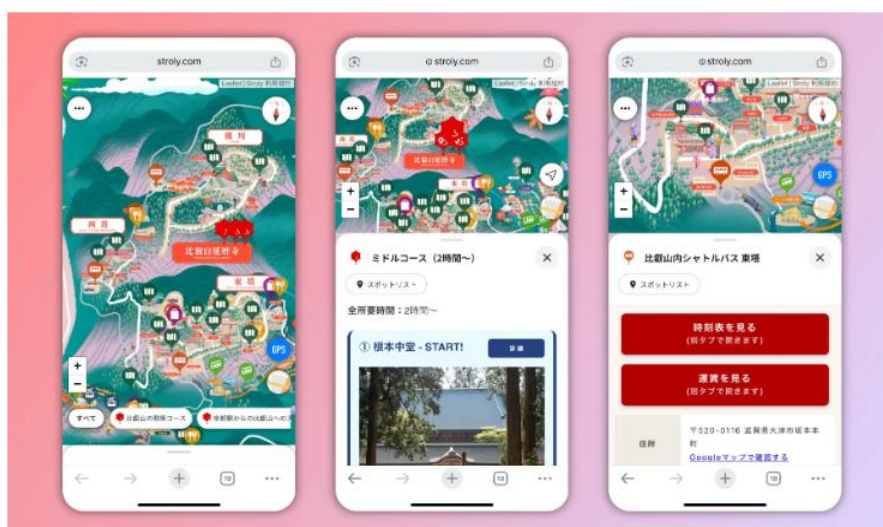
stroly.com

横川

西塔

比叡山延暦寺

東塔

GPS

すべて

比叡山の散策コース

坂本駅からの比叡山への

stroly.com

比叡山延暦寺

ミドルコース（2時間〜）

スポットリスト

全所要時間：2時間〜

① 根本中堂 - START!

詳細

stroly.com

GPS

比叡山内シャトルバス 東塔

スポットリスト

時刻表を見る
(別タブで開きます)

運賃を見る
(別タブで開きます)

住所

〒520-0116 滋賀県大津市坂本本町

Googleマップで確認する